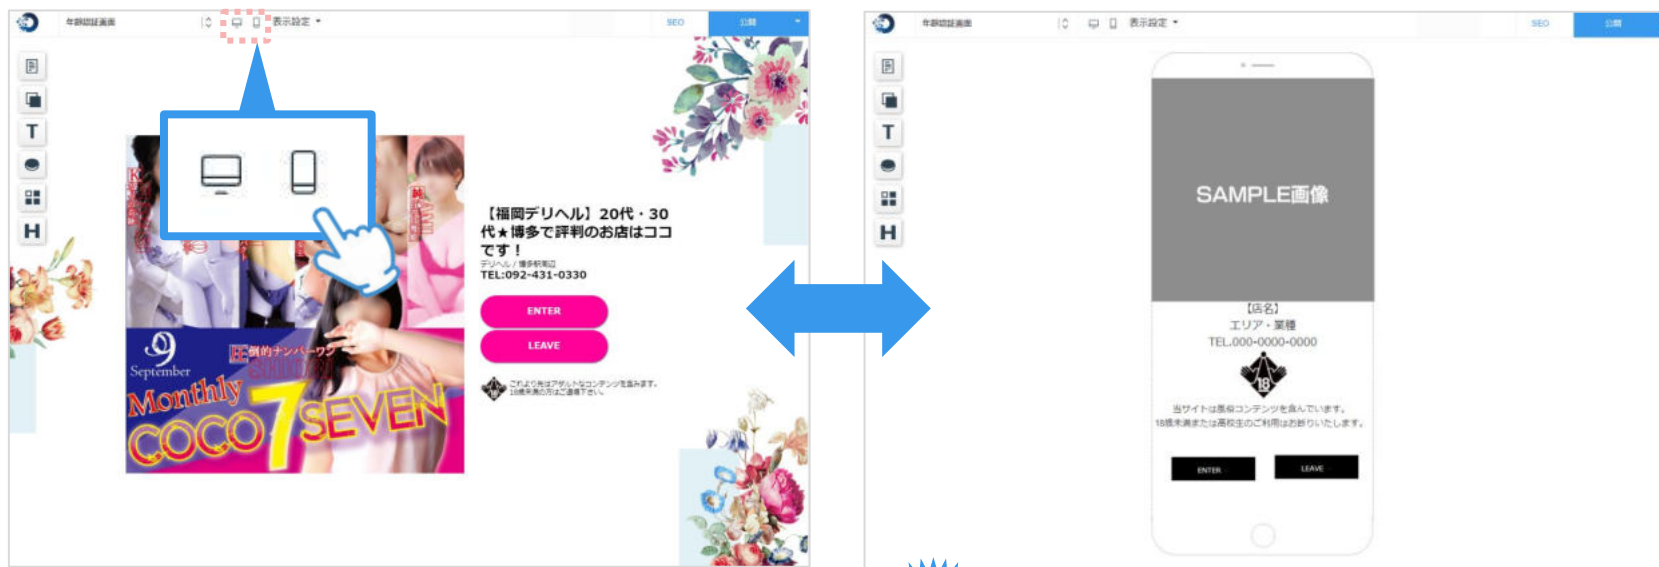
年齢認証画面
表示設定
SEO
公開
T
H

【福岡デリヘル】20代・30代★博多で評判のお店はココです！
デリヘル / 博多駅周辺
TEL:092-431-0330
ENTER
LEAVE
これより先はアダルトなコンテンツを含みます。18歳未満の方はご遠慮下さい。

9
September
Monthly
COCO
7
SEVEN

年齢認証画面
表示設定
SEO
公開
T
H

SAMPLE画像
【店名】
エリア・業種
TEL.000-0000-0000
18
当サイトは風俗コンテンツを含んでいます。
18歳未満または高校生のご利用はお断りいたします。
ENTER
LEAVE